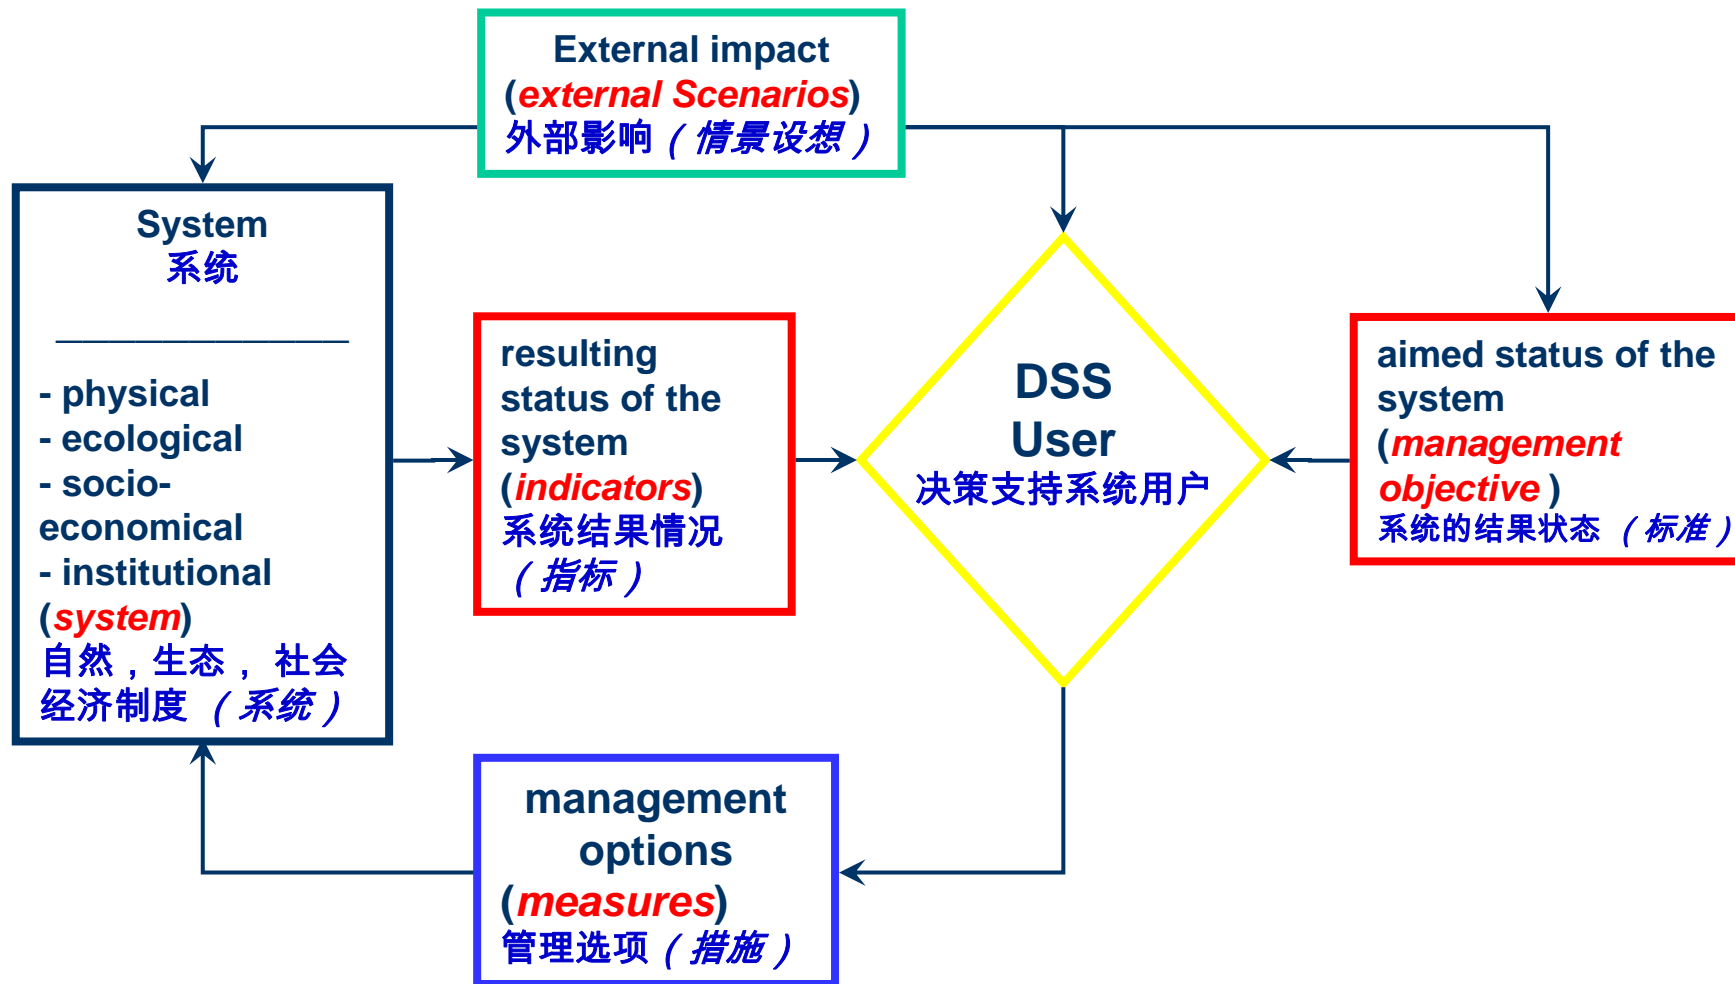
External impact
(external Scenarios)
外部影响（情景设想）

System
系统

- physical
- ecological
- socio-economical
- institutional
(system)
自然，生态，社会经济制度（系统）

resulting status of the system
(indicators)
系统结果情况（指标）

DSS
User
决策支持系统用户

aimed status of the system
(management objective)
系统的结果状态（标准）

management options
(measures)
管理选项（措施）